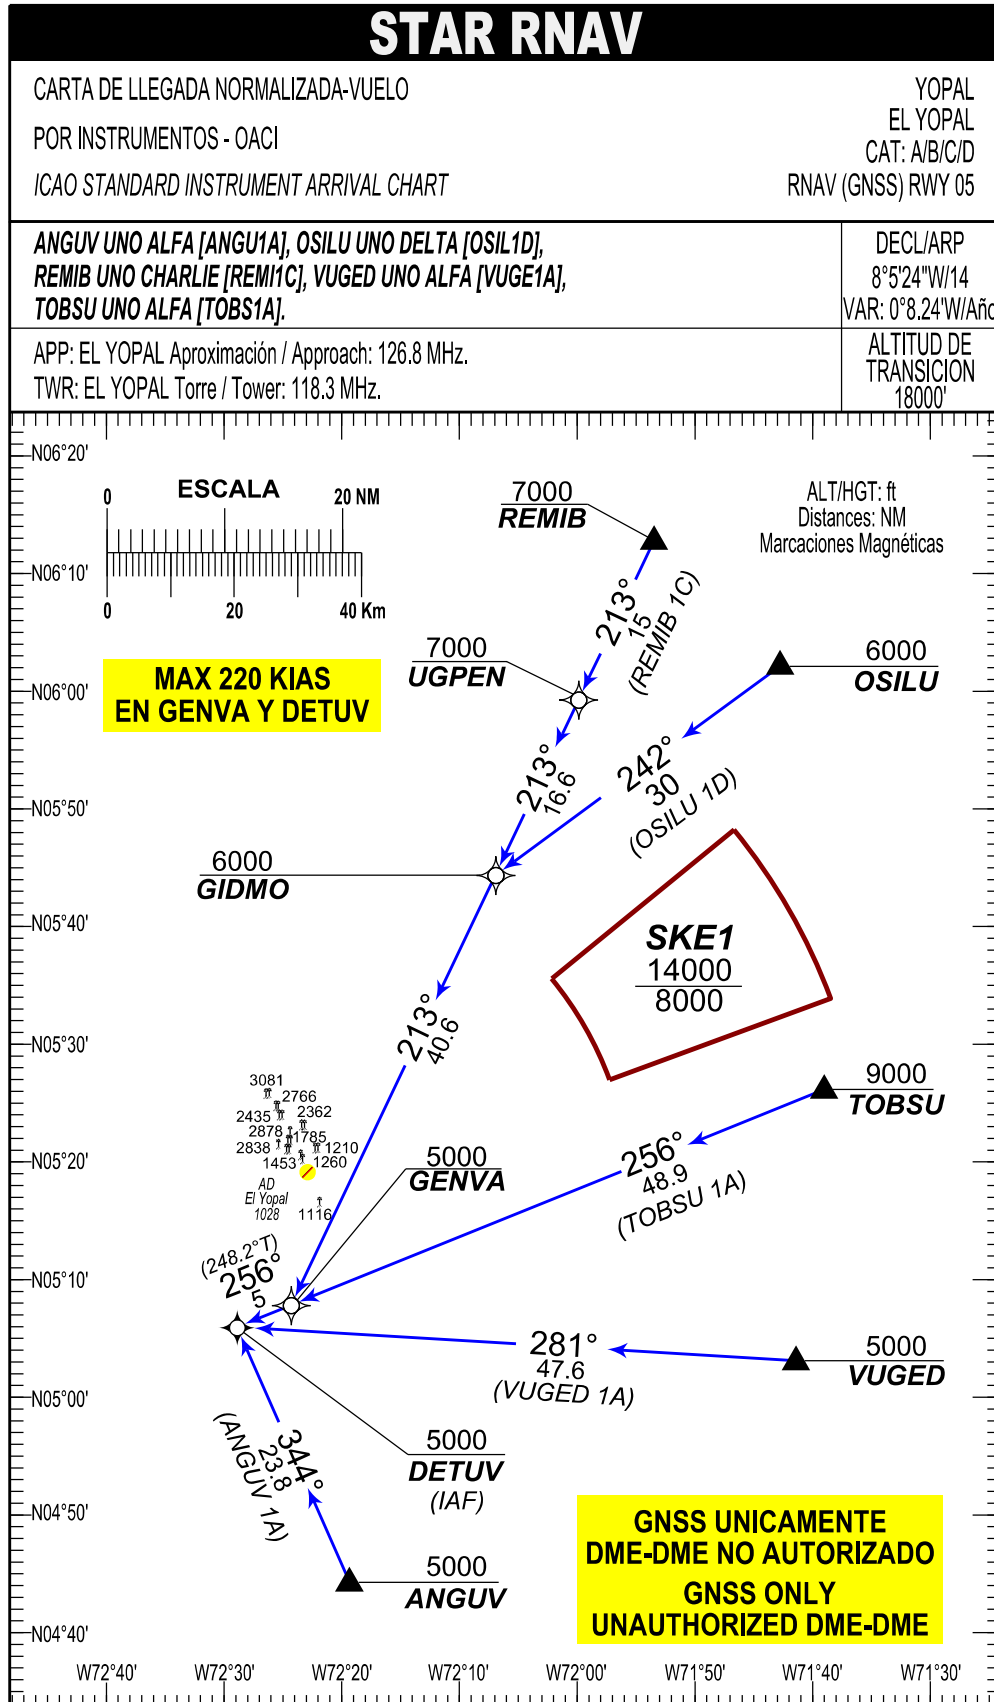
STAR RNAV

CARTA DE LLEGADA NORMALIZADA-VUELO
POR INSTRUMENTOS - OACI
ICAO STANDARD INSTRUMENT ARRIVAL CHART

YOPAL
EL YOPAL
CAT: A/B/C/D
RNAV (GNSS) RWY 05

ANGUV UNO ALFA [ANGU1A], OSILU UNO DELTA [OSIL1D], REMIB UNO CHARLIE [REMI1C], VUGED UNO ALFA [VUGE1A], TOBSU UNO ALFA [TOBS1A].

DECL/ARP
8°5'24"W/14
VAR: 0°8.24'W/Añ

APP: EL YOPAL Aproximación / Approach: 126.8 MHz.
TWR: EL YOPAL Torre / Tower: 118.3 MHz.

ALTITUD DE TRANSICION
18000'

N06°20'
N06°10'
N06°00'
N05°50'
N05°40'
N05°30'
N05°20'
N05°10'
N05°00'
N04°50'
N04°40'

ESCALA
0
20 NM
0
20
40 Km

ALT/HGT: ft
Distances: NM
Marcaciones Magnéticas

7000
REMIB

213°
15
(REMIB 1C)

7000
UGPEN

6000
OSILU

MAX 220 KIAS
EN GENVA Y DETUV

213°
16.6

242°
30
(OSILU 1D)

6000
GIDMO

SKE1
14000
8000

213°
40.6

3081
2766
2435
2362
2878
1785
2838
1210
1453
1260
AD
El Yopal
1028
1116

5000
GENVA

9000
TOBSU

256°
48.9
(TOBSU 1A)

(248.2°T)
256°
5

281°
47.6
(VUGED 1A)

5000
VUGED

5000
DETUV
(IAF)

(ANGUV 1A)
23.8
344°

5000
ANGUV

GNSS UNICAMENTE
DME-DME NO AUTORIZADO
GNSS ONLY
UNAUTHORIZED DME-DME

W72°40'
W72°30'
W72°20'
W72°10'
W72°00'
W71°50'
W71°40'
W71°30'